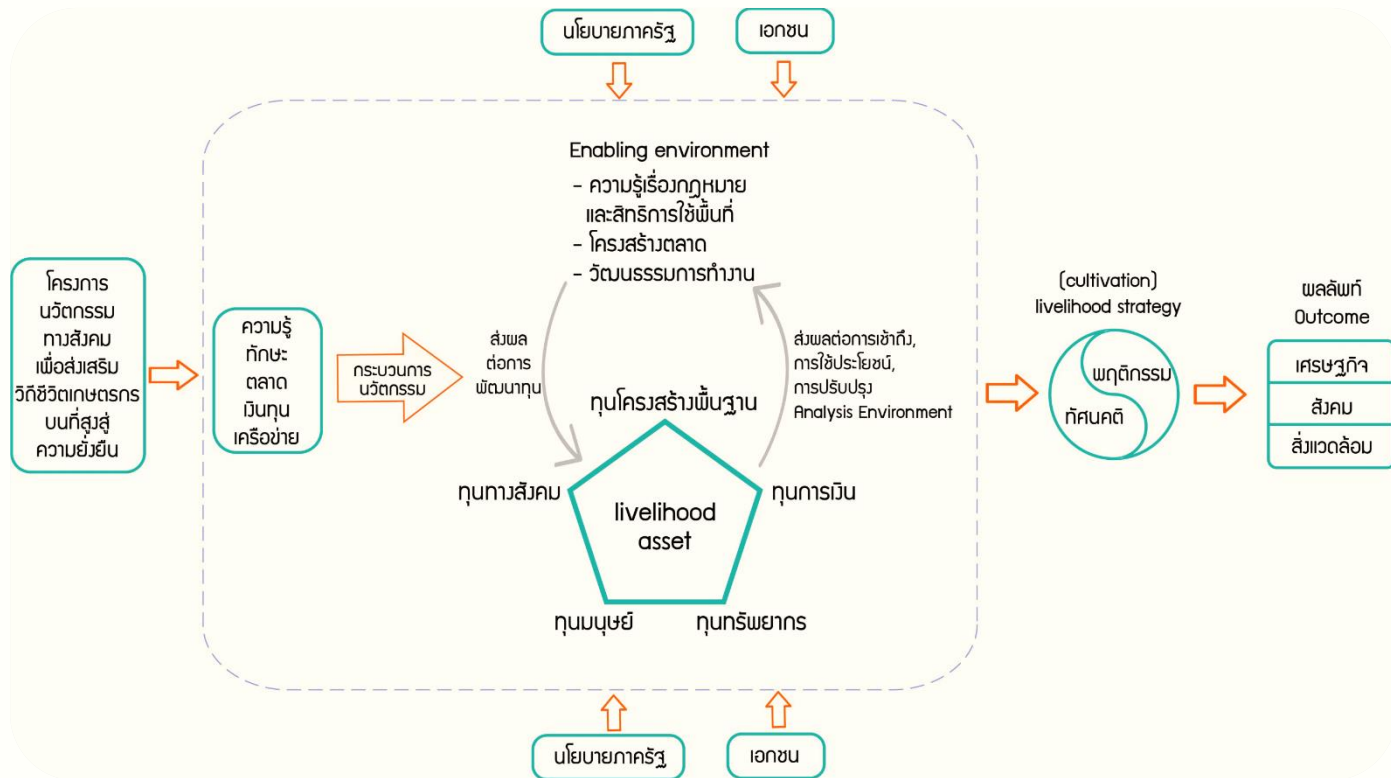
นโยบายภาครัฐ

เอกชน

Enabling environment
- ความรู้เรื่องกฎหมาย และสิทธิการใช้พื้นที่
- โครงสร้างตลาด
- วัฒนธรรมการทำงาน

โครงการ นวัตกรรม ทางสังคม เพื่อส่งเสริม วิถีชีวิตเกษตรกร บนที่สูงสู่ ความยั่งยืน

ความรู้
ทักษะ
ตลาด
เงินทุน
เครือข่าย

กระบวนการ นวัตกรรม

ส่งผล ต่อการ พัฒนาทุน

ส่งผลต่อการเข้าถึง, การใช้ประโยชน์, การปรับปรุง Analysis Environment

ทุนโครงสร้างพื้นฐาน

ทุนทางสังคม

livelihood asset

ทุนการเงิน

ทุนมนุษย์

ทุนทรัพยากร

(cultivation) livelihood strategy

พฤติกรรม

ทัศนคติ

ผลลัพท์
Outcome

เศรษฐกิจ
สังคม
สิ่งแวดล้อม

นโยบายภาครัฐ

เอกชน